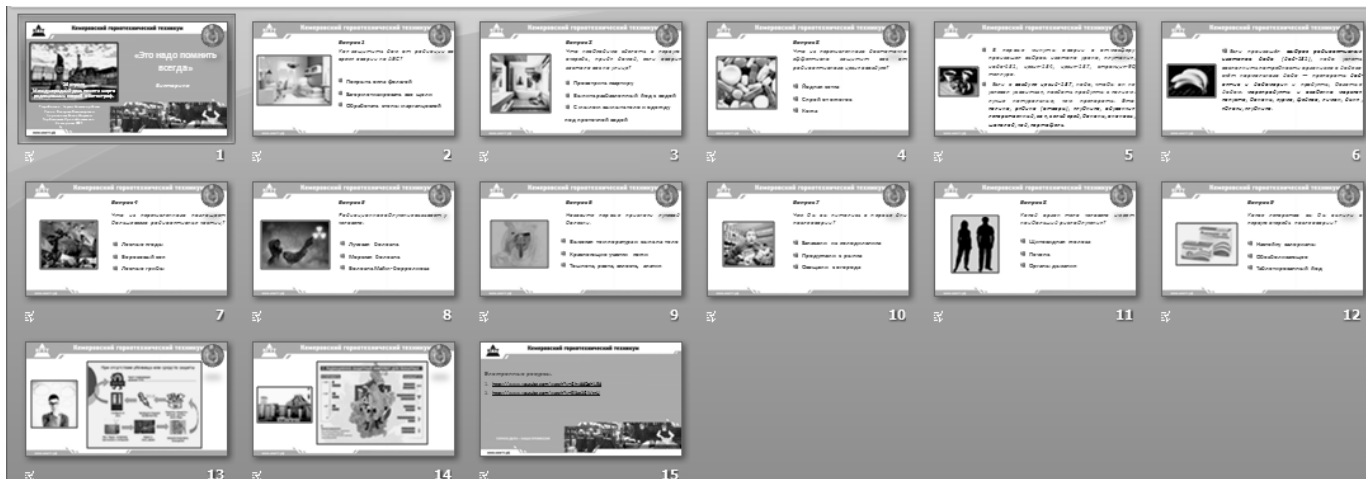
Кемеровский горнотехнический техникум
«Это надо помнить всегда»
Викторина
1

Кемеровский горнотехнический техникум
Вопрос 1
Как защитить дом от радиации во время аварии на АЭС?
Покрыть окна фольгой
Загерметизировать все щели
Обработать стены марганцовкой
2

Кемеровский горнотехнический техникум
Вопрос 2
Что необходимо сделать в первую очередь, придя домой, если аварию застали вне дома?
Проветрить квартиру
Выпить чашку горячего чая
Снять верхнюю одежду
под проточной водой
3

Кемеровский горнотехнический техникум
Вопрос 3
Что из перечисленного действенно и эффективно защищает вас от радиоактивных частиц?
Ватная маска
Спрей от загара
Каска
4

Кемеровский горнотехнический техникум
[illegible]
5

Кемеровский горнотехнический техникум
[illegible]
6

Кемеровский горнотехнический техникум
Вопрос 4
Что из перечисленного накапливает больше всех радиоактивных частиц?
Лесные ягоды
Березовый сок
Лесные грибы
7

Кемеровский горнотехнический техникум
Вопрос 5
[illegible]
Лучевая болезнь
Морская болезнь
Болезнь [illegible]
8

Кемеровский горнотехнический техникум
Вопрос 6
Назовите первые признаки лучевой болезни.
Высокая температура больного тела
Краснота участков кожи
Тошнота, рвота, слабость, жажда
9

Кемеровский горнотехнический техникум
Вопрос 7
Что будет с питанием в первое время после катастрофы?
Введение на экспорт
Продукты в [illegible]
Овощи с огорода
10

Кемеровский горнотехнический техникум
Вопрос 8
Какой орган тела человека наиболее подвержен радиации?
Щитовидная железа
Печень
Органы дыхания
11

Кемеровский горнотехнический техникум
Вопрос 9
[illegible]
Натрийн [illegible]
Обезболивающее
Активированный йод
12

Кемеровский горнотехнический техникум
13

Кемеровский горнотехнический техникум
14

Кемеровский горнотехнический техникум
Интернет-ресурсы:
1. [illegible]
2. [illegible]
15